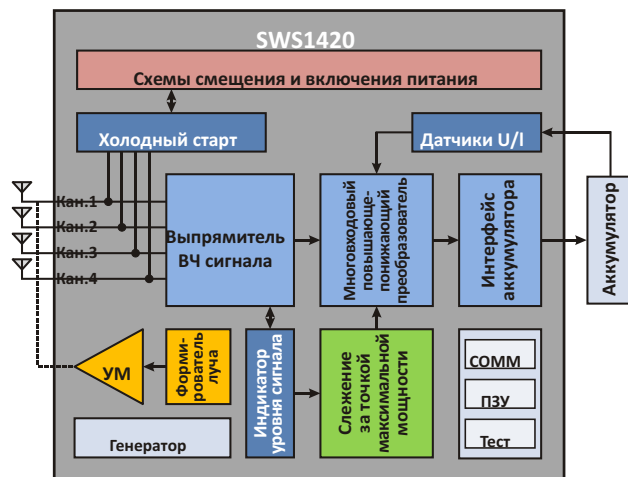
SWS1420

Схемы смещения и включения питания

Холодный старт

Датчики U/I

Кан.1
Кан.2
Кан.3
Кан.4

Выпрямитель ВЧ сигнала

Многовходовый повышающе-понижающий преобразователь

Интерфейс аккумулятора

Аккумулятор

УМ

Формирователь луча

Индикатор уровня сигнала

Слежение за точкой максимальной мощности

COMM

ПЗУ

Тест

Генератор